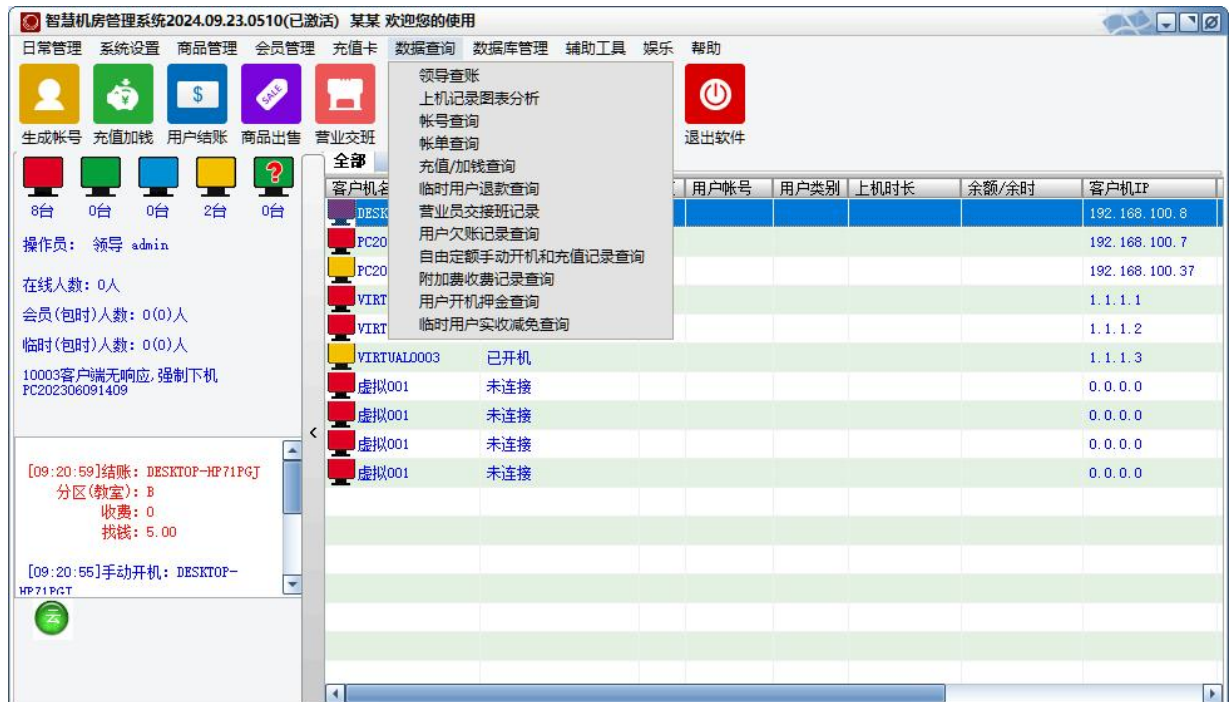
智慧机房管理系统2024.09.23.0510(已激活) 某某 欢迎您的使用

日常管理 系统设置 商品管理 会员管理 充值卡 数据查询 数据库管理 辅助工具 娱乐 帮助

$

SALE

生成帐号 充值加钱 用户结账 商品出售 营业交班

退出软件

领导查账
上机记录图表分析
帐号查询
帐单查询
充值/加钱查询
临时用户退款查询
营业员交接班记录
用户欠账记录查询
自由定额手动开机和充值记录查询
附加费收费记录查询
用户开机押金查询
临时用户实收减免查询

?

8台 0台 0台 2台 0台

操作员: 领导 admin

在线人数: 0人

会员(包时)人数: 0(0)人

临时(包时)人数: 0(0)人

10003客户端无响应,强制下机
PC202306091409

[09:20:59]结账: DESKTOP-HP71PGJ
分区(教室): B
收费: 0
找钱: 5.00

[09:20:55]手动开机: DESKTOP-HP71PGJ

云

全部

| 客户机名 | | | 用户帐号 | 用户类别 | 上机时长 | 余额/余时 | 客户机IP |
|---|---|---|---|---|---|---|---|
| DESK | | | | | | | 192.168.100.8 |
| PC20 | | | | | | | 192.168.100.7 |
| PC20 | | | | | | | 192.168.100.37 |
| VIRT | | | | | | | 1.1.1.1 |
| VIRT | | | | | | | 1.1.1.2 |
| VIRTUAL0003 | 已开机 | | | | | | 1.1.1.3 |
| 虚拟001 | 未连接 | | | | | | 0.0.0.0 |
| 虚拟001 | 未连接 | | | | | | 0.0.0.0 |
| 虚拟001 | 未连接 | | | | | | 0.0.0.0 |
| 虚拟001 | 未连接 | | | | | | 0.0.0.0 |